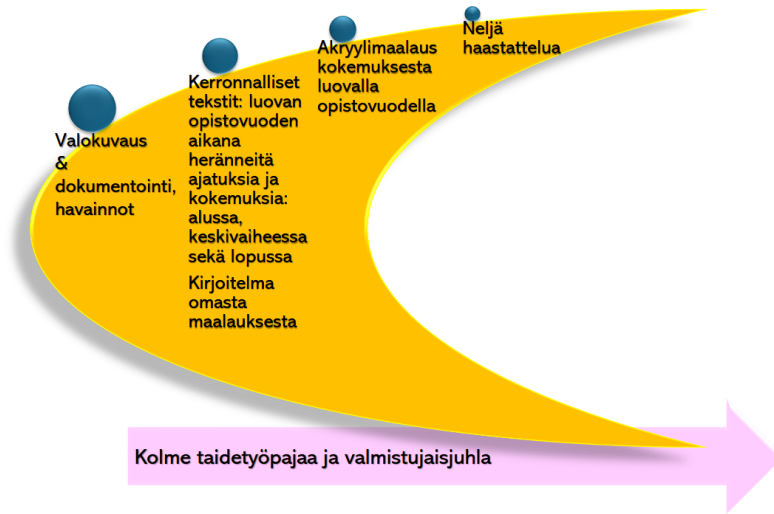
Valokuvaus & dokumentointi, havainnot

Kerronnalliset tekstit: luovan opistovuoden aikana heränneitä ajatuksia ja kokemuksia: alussa, keskivaiheessa sekä lopussa

Kirjoitelma omasta maalauksesta

Akryylimaalaus kokemuksesta luovalla opistovuodella

Neljä haastattelua

Kolme taidetyöpajaa ja valmistujaisjuhla